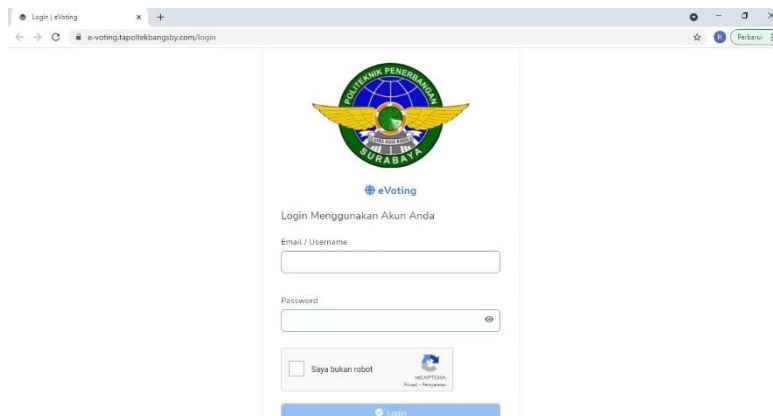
Login | eVoting
e-voting.tapoltekbangsby.com/login
Perbarui

POLITEKNIK PENERBANGAN
SURABAYA

eVoting

Login Menggunakan Akun Anda

Email / Username

Password

Saya bukan robot
reCAPTCHA
Privasi - Persyaratan

Login